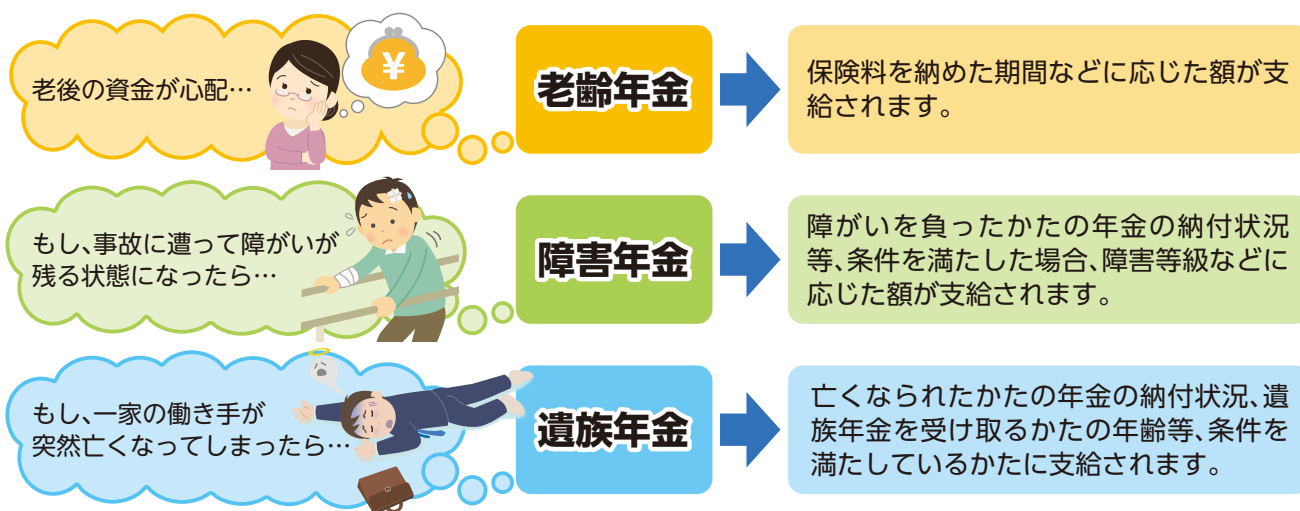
老後の資金が心配…

¥

老齢年金

保険料を納めた期間などに応じた額が支給されます。

もし、事故に遭って障がいが残る状態になったら…

障害年金

障がいを負ったかたの年金の納付状況等、条件を満たした場合、障害等級などに応じた額が支給されます。

もし、一家の働き手が突然亡くなってしまったら…

遺族年金

亡くなられたかたの年金の納付状況、遺族年金を受け取るかたの年齢等、条件を満たしているかたに支給されます。